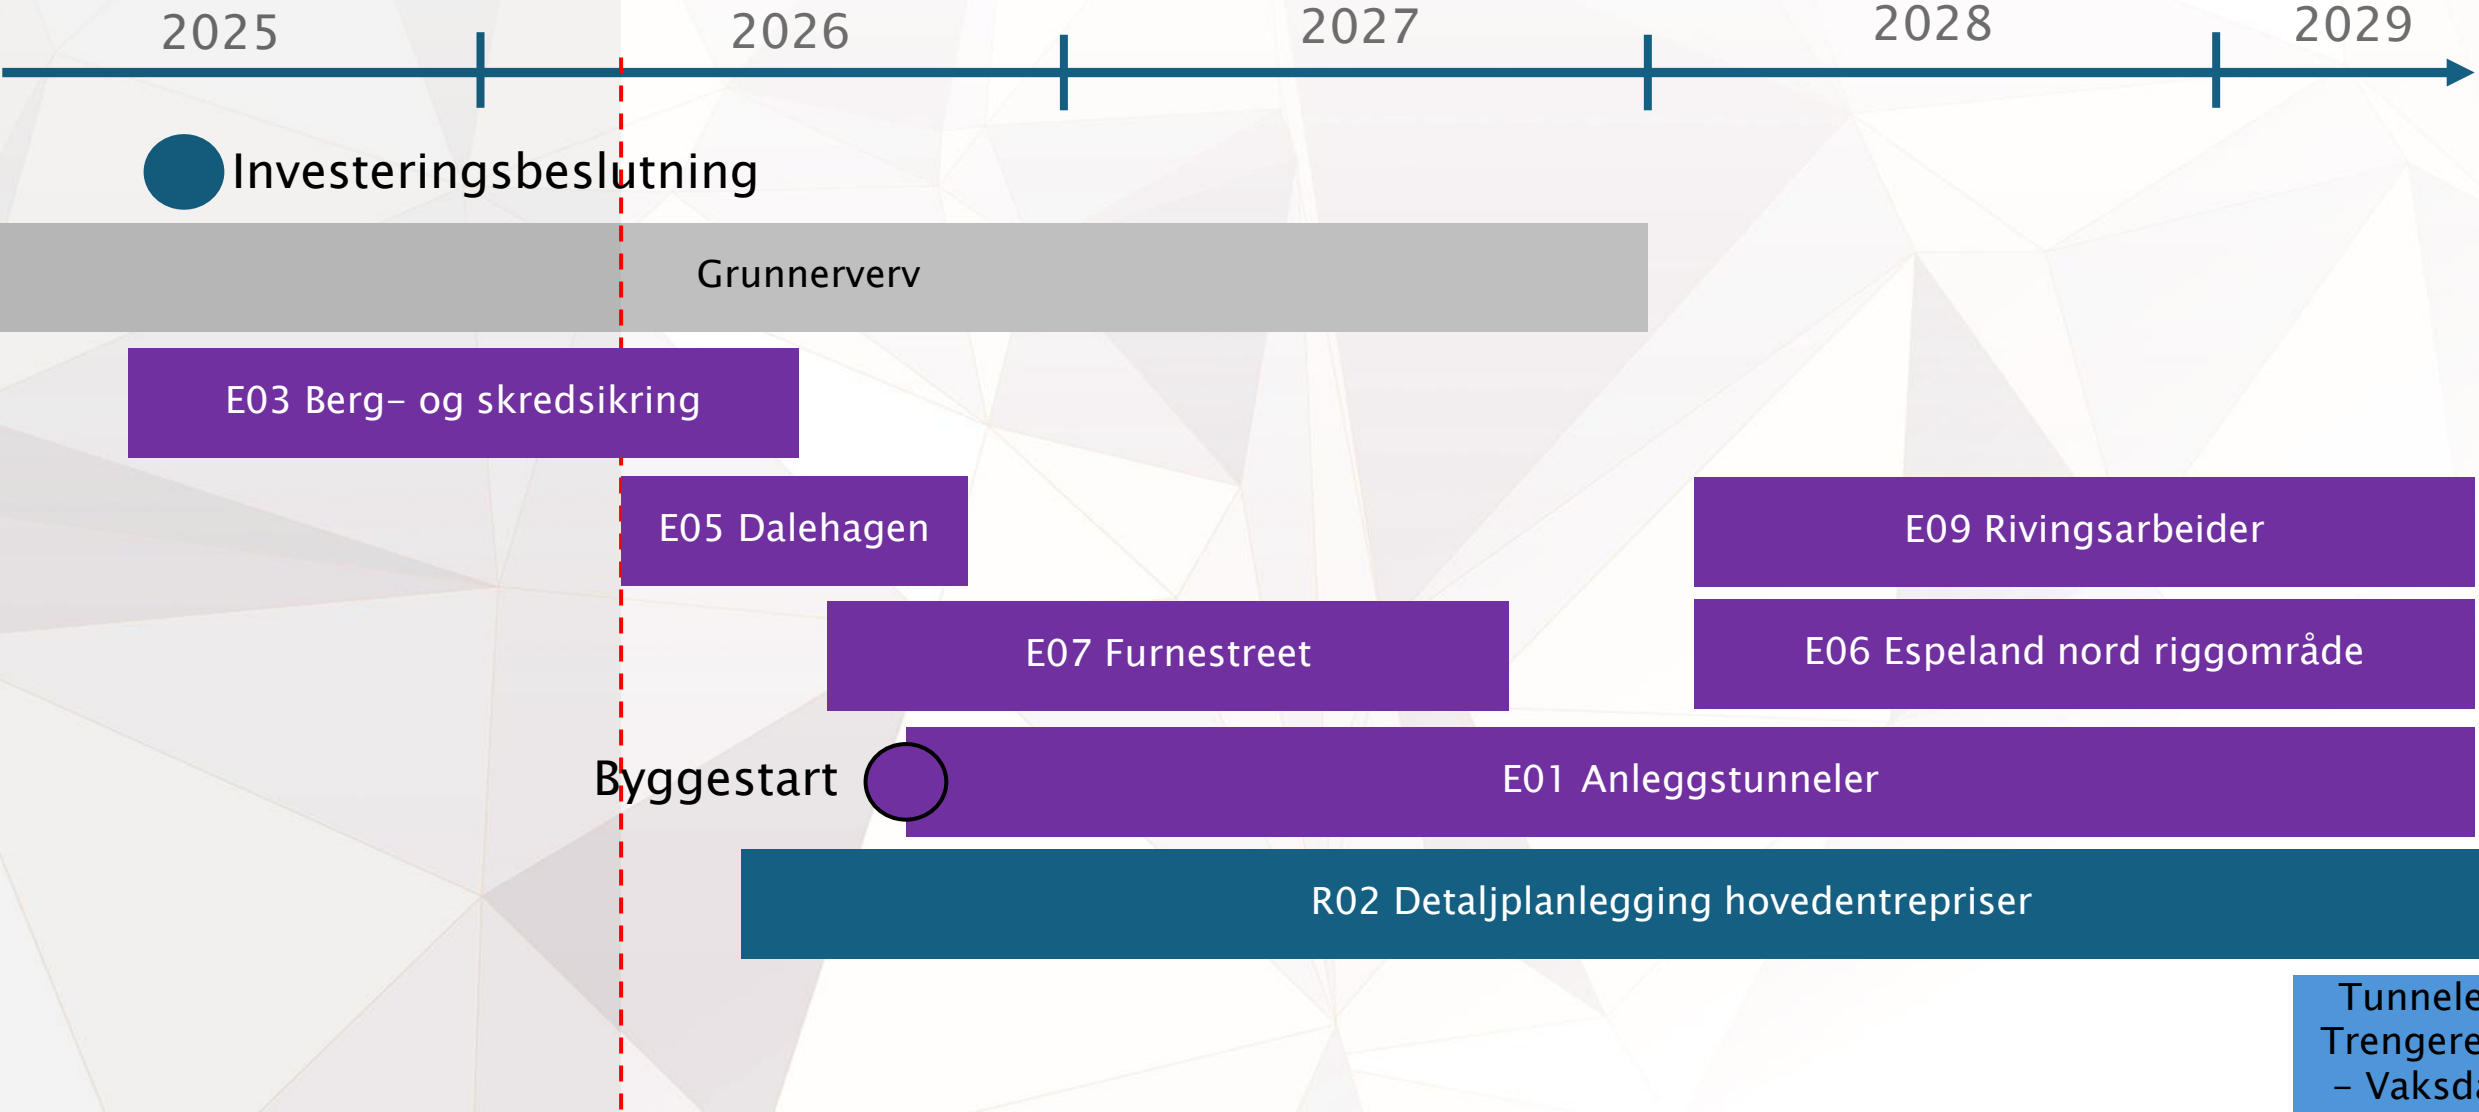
2025 2026 2027 2028 2029

Investeringsbeslutning

Grunnerverv

E03 Berg- og skredsikring

E05 Dalehagen

E09 Rivingsarbeider

E07 Furnestreet

E06 Espeland nord riggområde

Byggestart

E01 Anleggstunneler

R02 Detaljplanlegging hovedentrepriser

Tunnele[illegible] Trengere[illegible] - Vaksd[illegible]